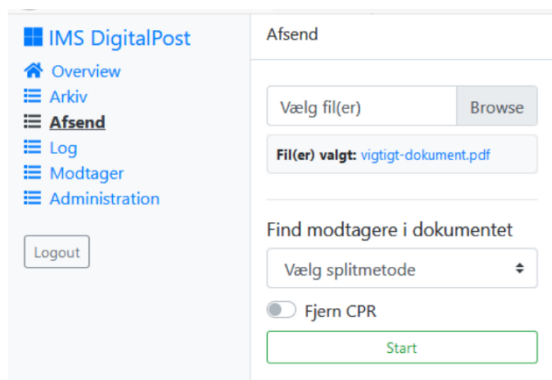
IMS DigitalPost

Overview
Arkiv
Afsend
Log
Modtager
Administration

Logout

Afsend

Vælg fil(er) Browse

Fil(er) valgt: vigtigt-dokument.pdf

Find modtagere i dokumentet

Vælg splitmetode

Fjern CPR

Start